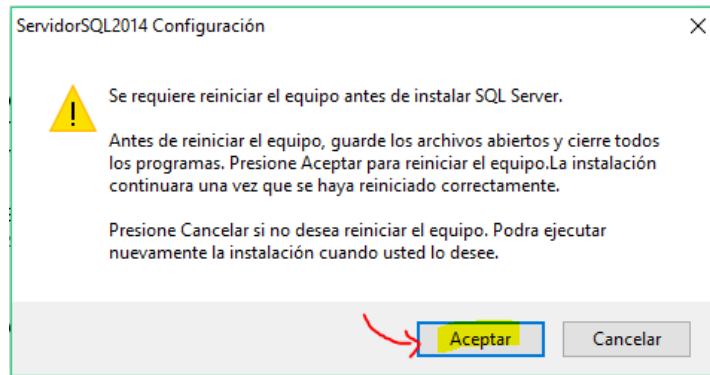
ServidorSQL2014 Configuración

Se requiere reiniciar el equipo antes de instalar SQL Server.

Antes de reiniciar el equipo, guarde los archivos abiertos y cierre todos los programas. Presione Aceptar para reiniciar el equipo.La instalación continuara una vez que se haya reiniciado correctamente.

Presione Cancelar si no desea reiniciar el equipo. Podra ejecutar nuevamente la instalación cuando usted lo desee.

Aceptar

Cancelar